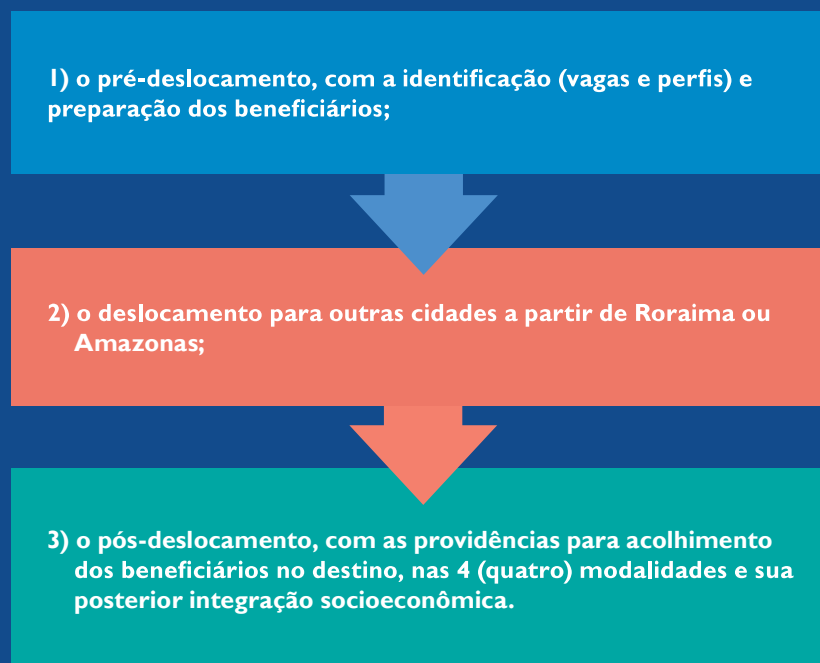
1) o pré-deslocamento, com a identificação (vagas e perfis) e preparação dos beneficiários;

2) o deslocamento para outras cidades a partir de Roraima ou Amazonas;

3) o pós-deslocamento, com as providências para acolhimento dos beneficiários no destino, nas 4 (quatro) modalidades e sua posterior integração socioeconômica.